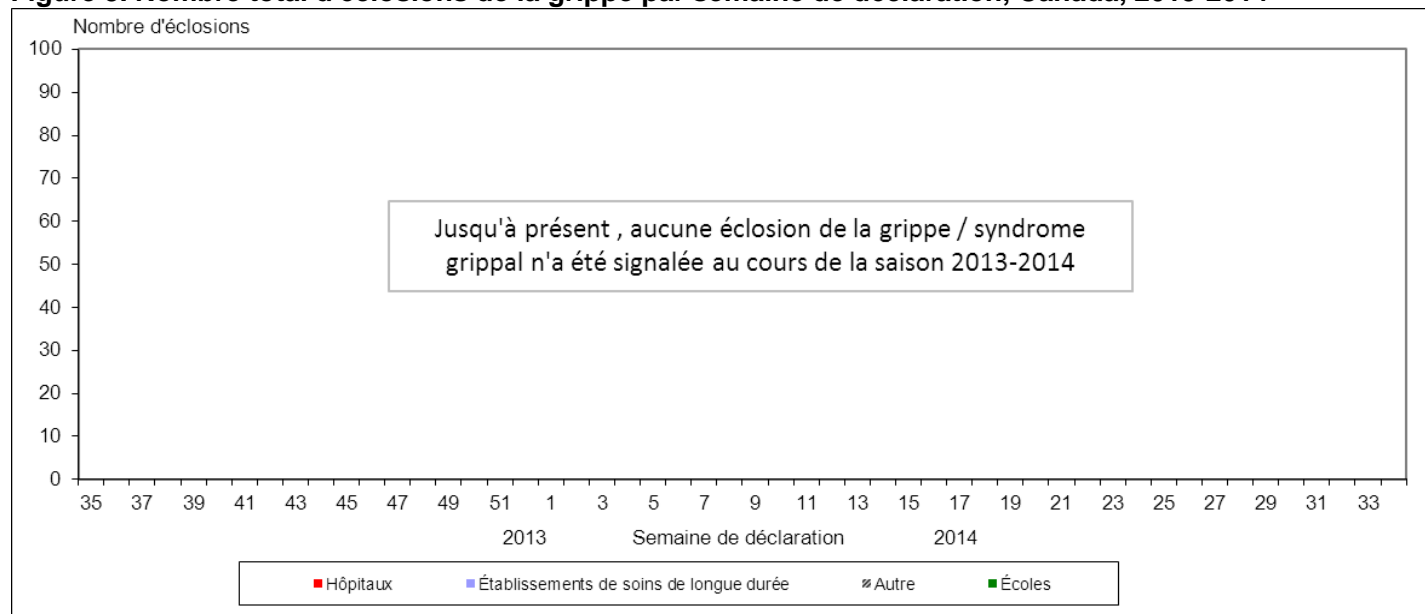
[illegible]

Nombre d'éclosions

100
90
80
70
60
50
40
30
20
10
0

Jusqu'à présent , aucune éclosion de la grippe / syndrome grippal n'a été signalée au cours de la saison 2013-2014

35 37 39 41 43 45 47 49 51 1 3 5 7 9 11 13 15 17 19 21 23 25 27 29 31 33

2013 Semaine de déclaration 2014

Hôpitaux Établissements de soins de longue durée Autre Écoles